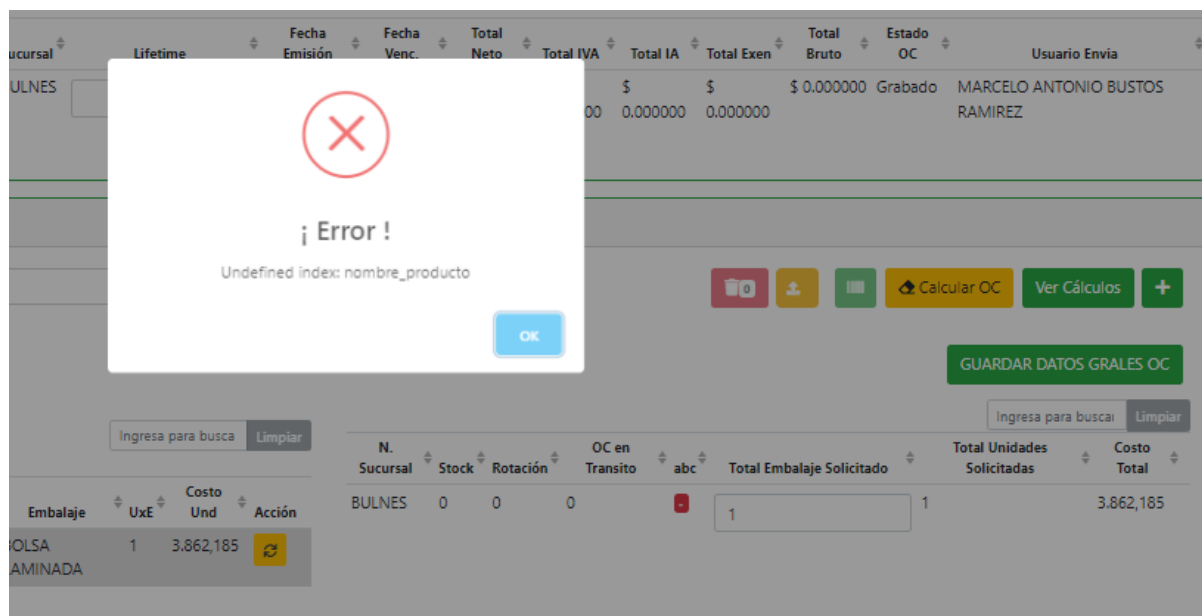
| ucursal | Lifetime | Fecha Emisión | Fecha Venc. | Total Neto | Total IVA | Total IA | Total Exen | Total Bruto | Estado OC | Usuario Envia |
|---|---|---|---|---|---|---|---|---|---|---|
| ULNES | | | | | 00 | $ 0.000000 | $ 0.000000 | $ 0.000000 | Grabado | MARCELO ANTONIO BUSTOS RAMIREZ |

¡ Error !

Undefined index: nombre_producto

OK

0 Calcular OC Ver Cálculos +

GUARDAR DATOS GRALES OC

Ingresa para busca Limpiar

Ingresa para busca Limpiar

| Embalaje | UxE | Costo Und | Acción |
|---|---|---|---|
| OLSA AMINADA | 1 | 3.862,185 | |

| N. Sucursal | Stock | Rotación | OC en Transito | abc | Total Embalaje Solicitado | Total Unidades Solicitadas | Costo Total |
|---|---|---|---|---|---|---|---|
| BULNES | 0 | 0 | 0 | - | 1 | 1 | 3.862,185 |